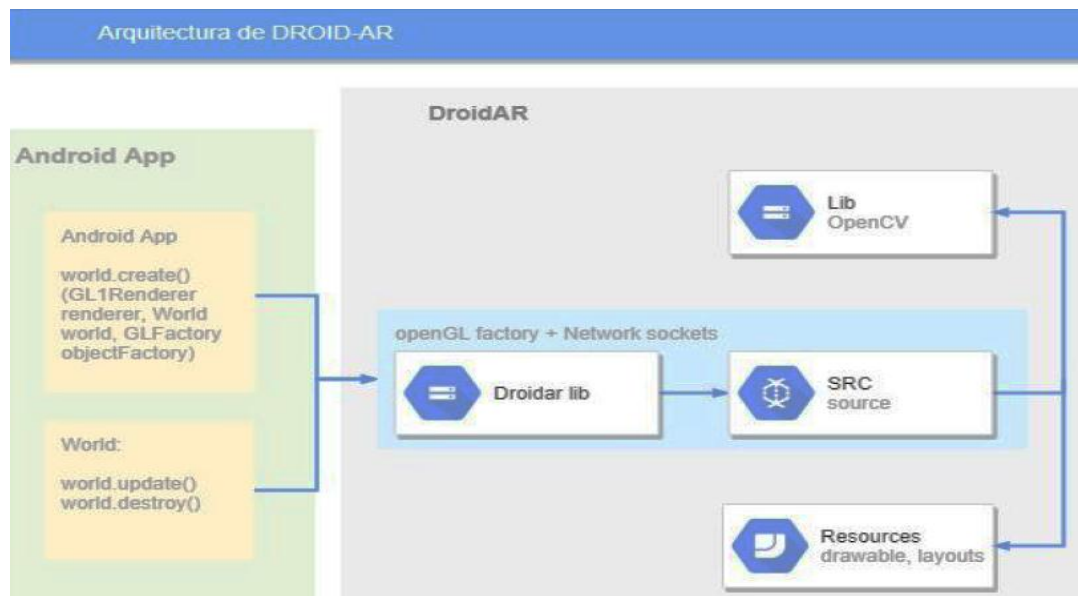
Arquitectura de DROID-AR

Android App

Android App

world.create() (GL1Renderer renderer, World world, GLFactory objectFactory)

World:

world.update()
world.destroy()

DroidAR

Lib
OpenCV

openGL factory + Network sockets

Droidar lib

SRC
source

Resources
drawable, layouts